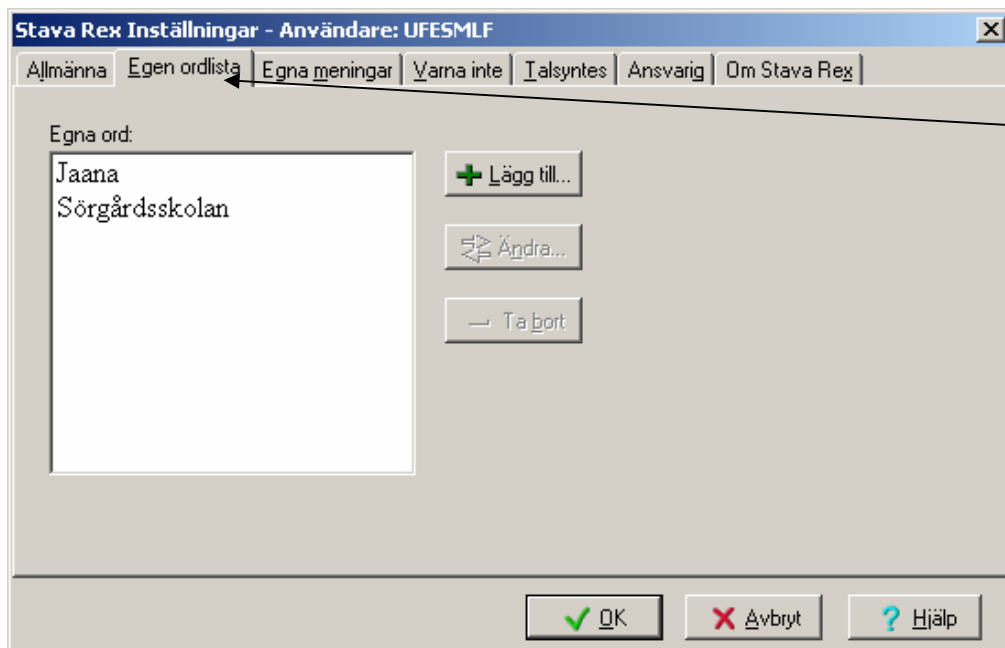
Stava Rex Inställningar - Användare: UFESMLF

Allmänna | Egen ordlista | Egna meningar | Varna inte | Talsyntes | Ansvarig | Om Stava Rex

Egna ord:

Jaana
Sörgårdsskolan

Lägg till...

Ändra...

Ta bort

OK

Avbryt

Hjälp